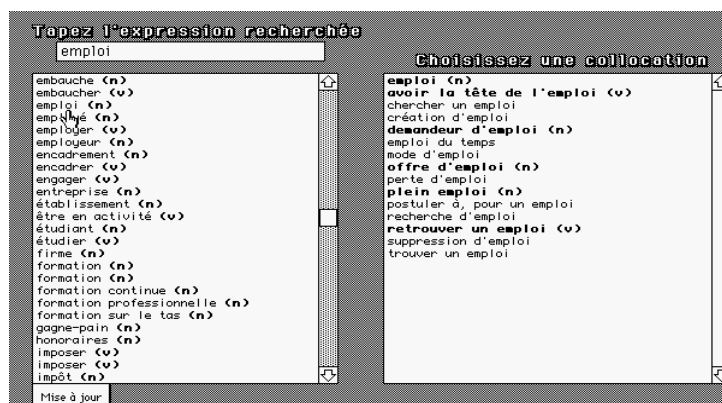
Tapez l'expression recherchée

emploi

Choisissez une collocation

embauche (n)
embaucher (v)
emploi (n)
employé (n)
employer (v)
employeur (n)
encadrement (n)
encadrer (v)
engager (v)
entreprise (n)
établissement (n)
être en activité (v)
étudiant (n)
étudier (v)
firme (n)
formation (n)
formation (n)
formation continue (n)
formation professionnelle (n)
formation sur le tas (n)
gagne-pain (n)
honoraires (n)
imposer (v)
imposer (v)
impôt (n)

emploi (n)
avoir la tête de l'emploi (v)
chercher un emploi
création d'emploi
demandeur d'emploi (n)
emploi du temps
mode d'emploi
offre d'emploi (n)
perte d'emploi
plein emploi (n)
postuler à, pour un emploi
recherche d'emploi
retrouver un emploi (v)
suppression d'emploi
trouver un emploi

Mise à jour